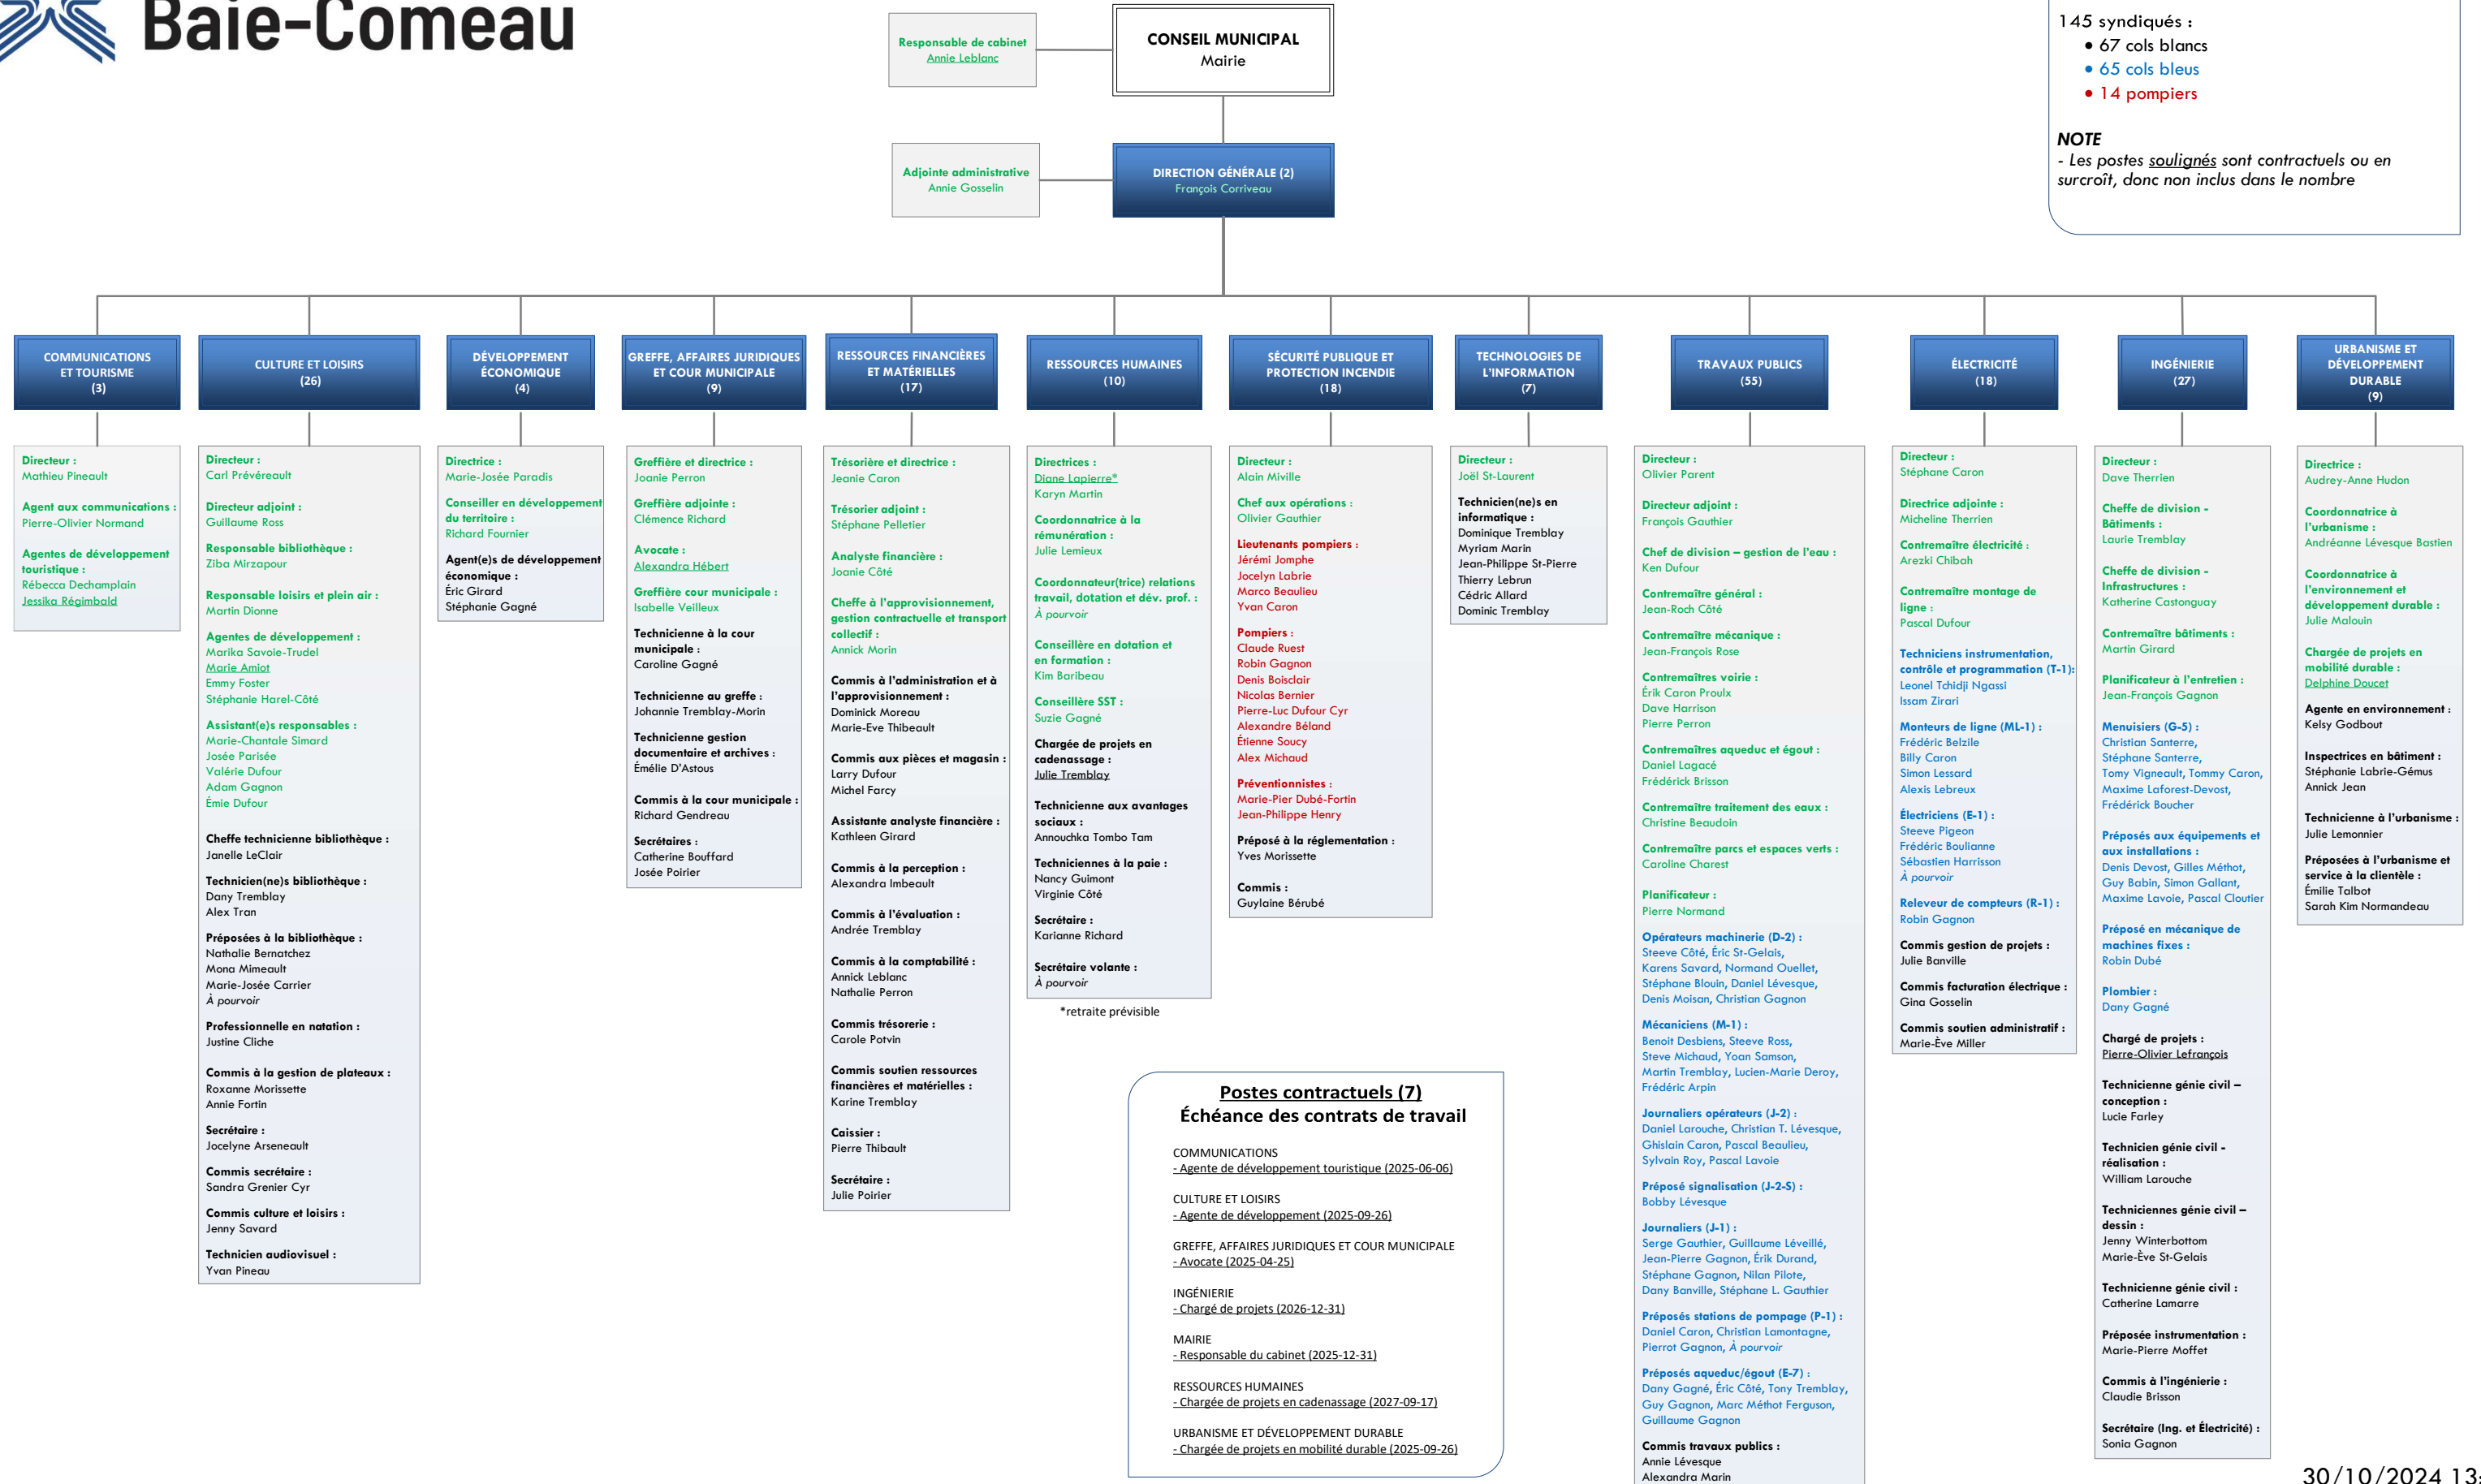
Baie-Comeau

Responsable de cabinet
Annie Leblanc

CONSEIL MUNICIPAL
Mairie

Adjointe administrative
Annie Gosselin

DIRECTION GÉNÉRALE (2)
François Corriveau

145 syndiqués :
• 67 cols blancs
• 65 cols bleus
• 14 pompiers

NOTE
- Les postes soulignés sont contractuels ou en surcroît, donc non inclus dans le nombre

COMMUNICATIONS ET TOURISME (3)

Directeur :
Mathieu Pineault

Agent aux communications :
Pierre-Olivier Normand

Agentes de développement touristique :
Rébecca Dechamplain
Jessika Régimbald

CULTURE ET LOISIRS (26)

Directeur :
Carl Prévéreault

Directeur adjoint :
Guillaume Ross

Responsable bibliothèque :
Ziba Mirzapour

Responsable loisirs et plein air :
Martin Dionne

Agentes de développement :
Marika Savoie-Trudel
Marie Amiot
Emmy Foster
Stéphanie Harel-Côté

Assistant(e)s responsables :
Marie-Chantale Simard
Josée Parisée
Valérie Dufour
Adam Gagnon
Émie Dufour

Cheffe technicienne bibliothèque :
Janelle LeClair

Technicien(ne)s bibliothèque :
Dany Tremblay
Alex Tran

Préposées à la bibliothèque :
Nathalie Bernatchez
Mona Mimeault
Marie-Josée Carrier
À pourvoir

Professionnelle en natation :
Justine Cliche

Commis à la gestion de plateaux :
Roxanne Morissette
Annie Fortin

Secrétaire :
Jocelyne Arseneault

Commis secrétaire :
Sandra Grenier Cyr

Commis culture et loisirs :
Jenny Savard

Technicien audiovisuel :
Yvan Pineau

DÉVELOPPEMENT ÉCONOMIQUE (4)

Directrice :
Marie-Josée Paradis

Conseiller en développement du territoire :
Richard Fournier

Agent(e)s de développement économique :
Éric Girard
Stéphanie Gagné

GREFFE, AFFAIRES JURIDIQUES ET COUR MUNICIPALE (9)

Greffière et directrice :
Joanie Perron

Greffière adjointe :
Clémence Richard

Avocate :
Alexandra Hébert

Greffière cour municipale :
Isabelle Veilleux

Technicienne à la cour municipale :
Caroline Gagné

Technicienne au greffe :
Johannie Tremblay-Morin

Technicienne gestion documentaire et archives :
Émilie D'Astous

Commis à la cour municipale :
Richard Gendreau

Secrétaires :
Catherine Bouffard
Josée Poirier

RESSOURCES FINANCIÈRES ET MATÉRIELLES (17)

Trésorière et directrice :
Jeanie Caron

Trésorier adjoint :
Stéphane Pelletier

Analyste financière :
Joanie Côté

Cheffe à l'approvisionnement, gestion contractuelle et transport collectif :
Annick Morin

Commis à l'administration et à l'approvisionnement :
Dominick Moreau
Marie-Eve Thibeault

Commis aux pièces et magasin :
Larry Dufour
Michel Farcy

Assistante analyste financière :
Kathleen Girard

Commis à la perception :
Alexandra Imbeault

Commis à l'évaluation :
Andrée Tremblay

Commis à la comptabilité :
Annick Leblanc
Nathalie Perron

Commis trésorerie :
Carole Potvin

Commis soutien ressources financières et matérielles :
Karine Tremblay

Caissier :
Pierre Thibault

Secrétaire :
Julie Poirier

RESSOURCES HUMAINES (10)

Directrices :
Diane Lapierre*
Karyn Martin

Coordonnatrice à la rémunération :
Julie Lemieux

Coordonnateur(trice) relations travail, dotation et dév. prof. :
À pourvoir

Conseillère en dotation et en formation :
Kim Baribeau

Conseillère SST :
Suzie Gagné

Chargée de projets en cadenassage :
Julie Tremblay

Technicienne aux avantages sociaux :
Annouchka Tombo Tam

Techniciennes à la paie :
Nancy Guimont
Virginie Côté

Secrétaire :
Karianne Richard

Secrétaire volante :
À pourvoir

*retraite prévisible

SÉCURITÉ PUBLIQUE ET PROTECTION INCENDIE (18)

Directeur :
Alain Miville

Chef aux opérations :
Olivier Gauthier

Lieutenants pompiers :
Jérémi Jomphe
Jocelyn Labrie
Marco Beaulieu
Yvan Caron

Pompiers :
Claude Ruest
Robin Gagnon
Denis Boisclair
Nicolas Bernier
Pierre-Luc Dufour Cyr
Alexandre Béland
Étienne Soucy
Alex Michaud

Préventionnistes :
Marie-Pier Dubé-Fortin
Jean-Philippe Henry

Préposé à la réglementation :
Yves Morissette

Commis :
Guylaine Bérubé

TECHNOLOGIES DE L'INFORMATION (7)

Directeur :
Joël St-Laurent

Technicien(ne)s en informatique :
Dominique Tremblay
Myriam Marin
Jean-Philippe St-Pierre
Thierry Lebrun
Cédric Allard
Dominic Tremblay

TRAVAUX PUBLICS (55)

Directeur :
Olivier Parent

Directeur adjoint :
François Gauthier

Chef de division – gestion de l'eau :
Ken Dufour

Contremaître général :
Jean-Roch Côté

Contremaître mécanique :
Jean-François Rose

Contremaîtres voirie :
Érik Caron Proulx
Dave Harrison
Pierre Perron

Contremaîtres aqueduc et égout :
Daniel Lagacé
Frédérick Brisson

Contremaître traitement des eaux :
Christine Beaudoin

Contremaître parcs et espaces verts :
Caroline Charest

Planificateur :
Pierre Normand

Opérateurs machinerie (D-2) :
Steeve Côté, Éric St-Gelais, Karens Savard, Normand Ouellet, Stéphane Blouin, Daniel Lévesque, Denis Moisan, Christian Gagnon

Mécaniciens (M-1) :
Benoit Desbiens, Steeve Ross, Steve Michaud, Yoan Samson, Martin Tremblay, Lucien-Marie Deroy, Frédéric Arpin

Journaliers opérateurs (J-2) :
Daniel Larouche, Christian T. Lévesque, Ghislain Caron, Pascal Beaulieu, Sylvain Roy, Pascal Lavoie

Préposé signalisation (J-2-S) :
Bobby Lévesque

Journaliers (J-1) :
Serge Gauthier, Guillaume Léveillé, Jean-Pierre Gagnon, Érik Durand, Stéphane Gagnon, Nilan Pilote, Dany Banville, Stéphane L. Gauthier

Préposés stations de pompage (P-1) :
Daniel Caron, Christian Lamontagne, Pierrot Gagnon, À pourvoir

Préposés aqueduc/égout (E-7) :
Dany Gagné, Éric Côté, Tony Tremblay, Guy Gagnon, Marc Méthot Ferguson, Guillaume Gagnon

Commis travaux publics :
Annie Lévesque
Alexandra Marin

ÉLECTRICITÉ (18)

Directeur :
Stéphane Caron

Directrice adjointe :
Micheline Therrien

Contremaître électricité :
Arezki Chibah

Contremaître montage de ligne :
Pascal Dufour

Techniciens instrumentation, contrôle et programmation (T-1):
Leonel Tchidji Ngassi
Issam Zirari

Monteurs de ligne (ML-1) :
Frédéric Belzile
Billy Caron
Simon Lessard
Alexis Lebreux

Électriciens (E-1) :
Steeve Pigeon
Frédéric Boulianne
Sébastien Harrisson
À pourvoir

Releveur de compteurs (R-1) :
Robin Gagnon

Commis gestion de projets :
Julie Banville

Commis facturation électrique :
Gina Gosselin

Commis soutien administratif :
Marie-Ève Miller

INGÉNIERIE (27)

Directeur :
Dave Therrien

Cheffe de division - Bâtiments :
Laurie Tremblay

Cheffe de division - Infrastructures :
Katherine Castonguay

Contremaître bâtiments :
Martin Girard

Planificateur à l'entretien :
Jean-François Gagnon

Menuisiers (G-5) :
Christian Santerre, Stéphane Santerre, Tomy Vigneault, Tommy Caron, Maxime Laforest-Devost, Frédérick Boucher

Préposés aux équipements et aux installations :
Denis Devost, Gilles Méthot, Guy Babin, Simon Gallant, Maxime Lavoie, Pascal Cloutier

Préposé en mécanique de machines fixes :
Robin Dubé

Plombier :
Dany Gagné

Chargé de projets :
Pierre-Olivier Lefrançois

Technicienne génie civil – conception :
Lucie Farley

Technicien génie civil - réalisation :
William Larouche

Techniciennes génie civil – dessin :
Jenny Winterbottom
Marie-Ève St-Gelais

Technicienne génie civil :
Catherine Lamarre

Préposée instrumentation :
Marie-Pierre Moffet

Commis à l'ingénierie :
Claudie Brisson

Secrétaire (Ing. et Électricité) :
Sonia Gagnon

URBANISME ET DÉVELOPPEMENT DURABLE (9)

Directrice :
Audrey-Anne Hudon

Coordonnatrice à l'urbanisme :
Andréanne Lévesque Bastien

Coordonnatrice à l'environnement et développement durable :
Julie Malouin

Chargée de projets en mobilité durable :
Delphine Doucet

Agente en environnement :
Kelsy Godbout

Inspectrices en bâtiment :
Stéphanie Labrie-Gémus
Annick Jean

Technicienne à l'urbanisme :
Julie Lemonnier

Préposées à l'urbanisme et service à la clientèle :
Émilie Talbot
Sarah Kim Normandeau

Postes contractuels (7)
Échéance des contrats de travail

COMMUNICATIONS
- Agente de développement touristique (2025-06-06)

CULTURE ET LOISIRS
- Agente de développement (2025-09-26)

GREFFE, AFFAIRES JURIDIQUES ET COUR MUNICIPALE
- Avocate (2025-04-25)

INGÉNIERIE
- Chargé de projets (2026-12-31)

MAIRIE
- Responsable du cabinet (2025-12-31)

RESSOURCES HUMAINES
- Chargée de projets en cadenassage (2027-09-17)

URBANISME ET DÉVELOPPEMENT DURABLE
- Chargée de projets en mobilité durable (2025-09-26)

30/10/2024 13:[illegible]